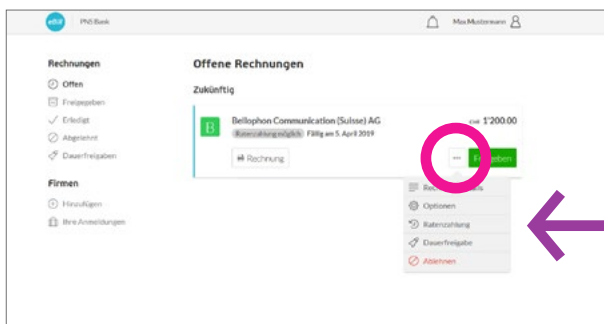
eBill | PNS Bank

Max Mustermann

Rechnungen
Offen
Freigegeben
Erledigt
Abgelehnt
Dauerfreigaben

Firmen
Hinzufügen
Ihre Anmeldungen

Offene Rechnungen

Zukünftig

B
Bellophon Communication (Suisse) AG
Ratenzahlung möglich Fällig am 5. April 2019
CHF 1'200.00
Rechnung
...
Fr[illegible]geben

Re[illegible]ls
Optionen
Ratenzahlung
Dauerfreigabe
Ablehnen